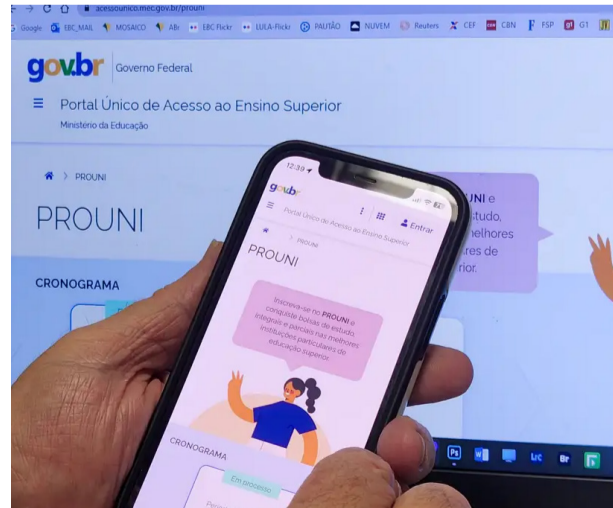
acessounico.mec.gov.br/prouni

Google EBC_MAIL MOSAICO ABr EBC Flickr LULA-Flickr PAUTÃO NUVEM Reuters CEF CBN FSP G1

gov.br Governo Federal

Portal Único de Acesso ao Ensino Superior

Ministério da Educação

PROUNI

PROUNI

CRONOGRAMA

UNI e
estudo,
melhores
res de
rior.

12:39

gov.br

Portal Único de Acesso ao Ensino Superior

Entrar

PROUNI

PROUNI

Inscreva-se no PROUNI e conquiste bolsas de estudo integrais e parciais nas melhores instituições particulares de educação superior.

CRONOGRAMA

Em processo